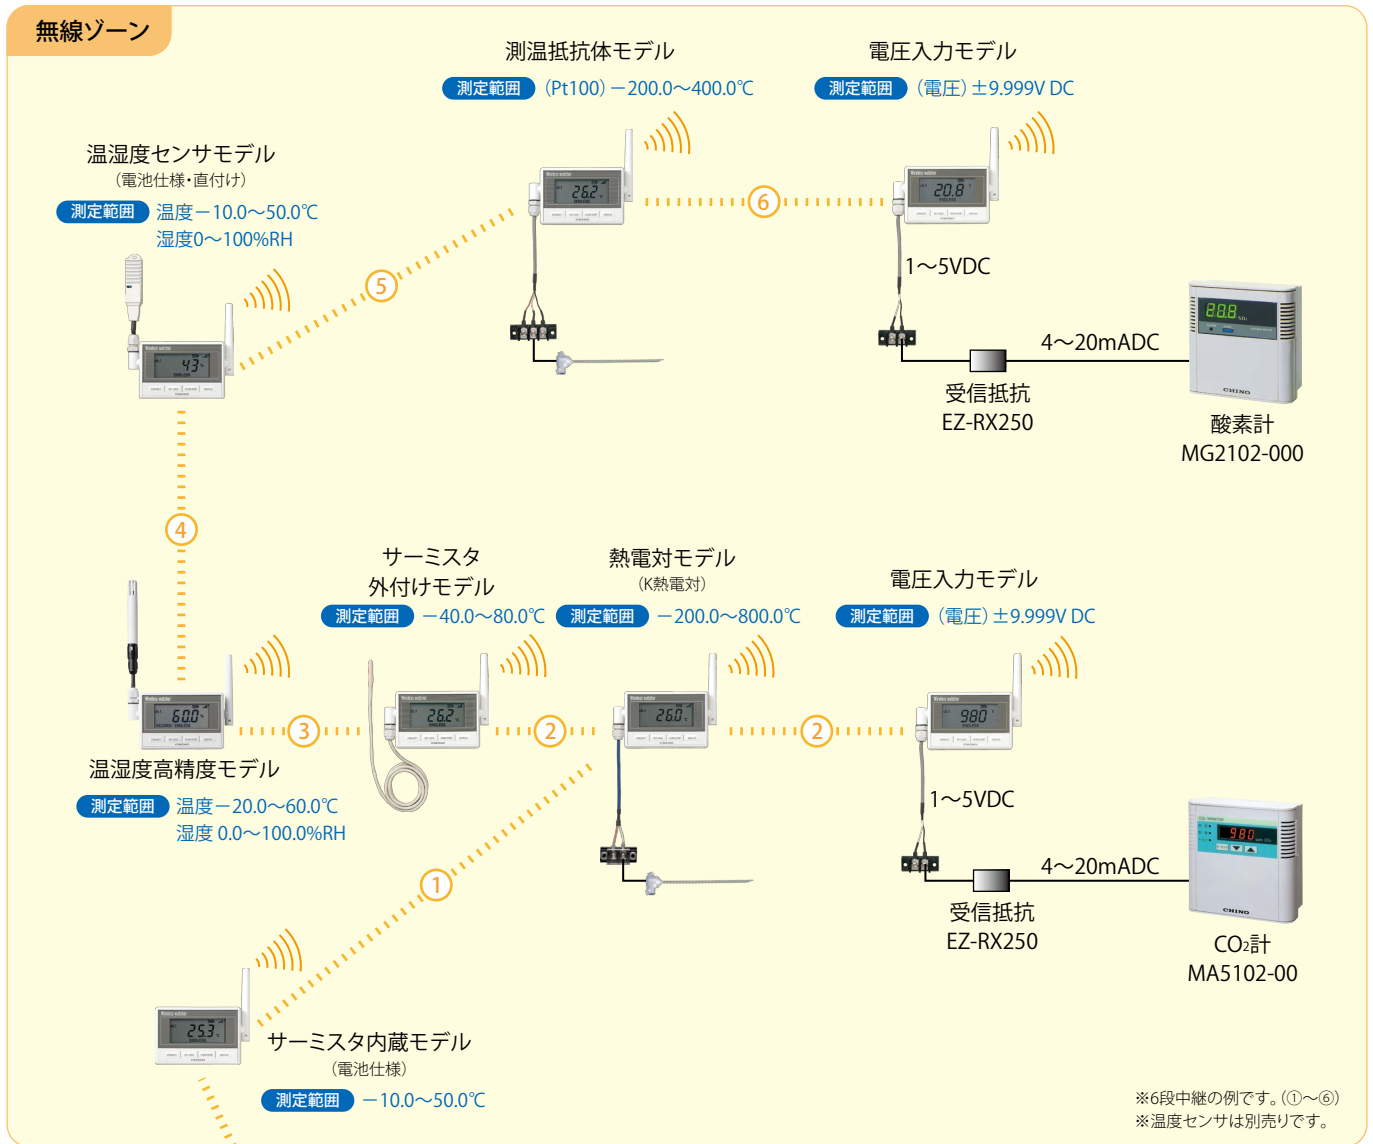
無線ゾーン

測温抵抗体モデル
測定範囲 (Pt100) −200.0～400.0℃

電圧入力モデル
測定範囲 (電圧) ±9.999V DC

温湿度センサモデル
(電池仕様・直付け)
測定範囲 温度−10.0～50.0℃
湿度0～100%RH

43

26.2

20.8

⑤

⑥

1～5VDC

4～20mADC

受信抵抗
EZ-RX250

酸素計
MG2102-000

④

サーミスタ
外付けモデル
測定範囲 −40.0～80.0℃

熱電対モデル
(K熱電対)
測定範囲 −200.0～800.0℃

電圧入力モデル
測定範囲 (電圧) ±9.999V DC

60.0

26.2

26.0

980

③

②

②

温湿度高精度モデル
測定範囲 温度−20.0～60.0℃
湿度 0.0～100.0%RH

1～5VDC

4～20mADC

受信抵抗
EZ-RX250

CO2計
MA5102-00

①

25.3

サーミスタ内蔵モデル
(電池仕様)
測定範囲 −10.0～50.0℃

※6段中継の例です。(①～⑥)
※温度センサは別売りです。